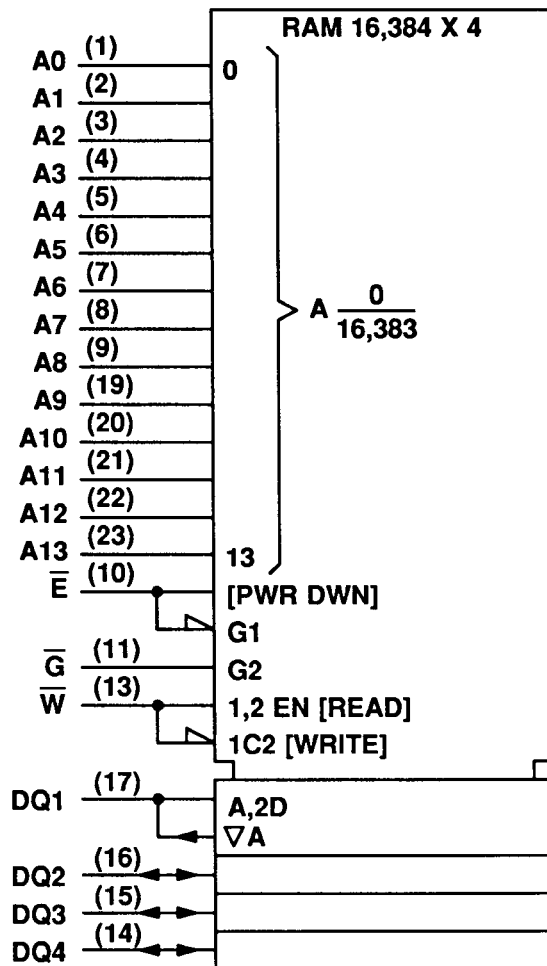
RAM 16,384 X 4

A0 (1)
A1 (2)
A2 (3)
A3 (4)
A4 (5)
A5 (6)
A6 (7)
A7 (8)
A8 (9)
A9 (19)
A10 (20)
A11 (21)
A12 (22)
A13 (23)
$\overline{E}$ (10)
$\overline{G}$ (11)
$\overline{W}$ (13)

0

A $\frac{0}{16,383}$

13
[PWR DWN]
G1
G2
1,2 EN [READ]
1C2 [WRITE]

DQ1 (17)
DQ2 (16)
DQ3 (15)
DQ4 (14)

A,2D
$\nabla$A